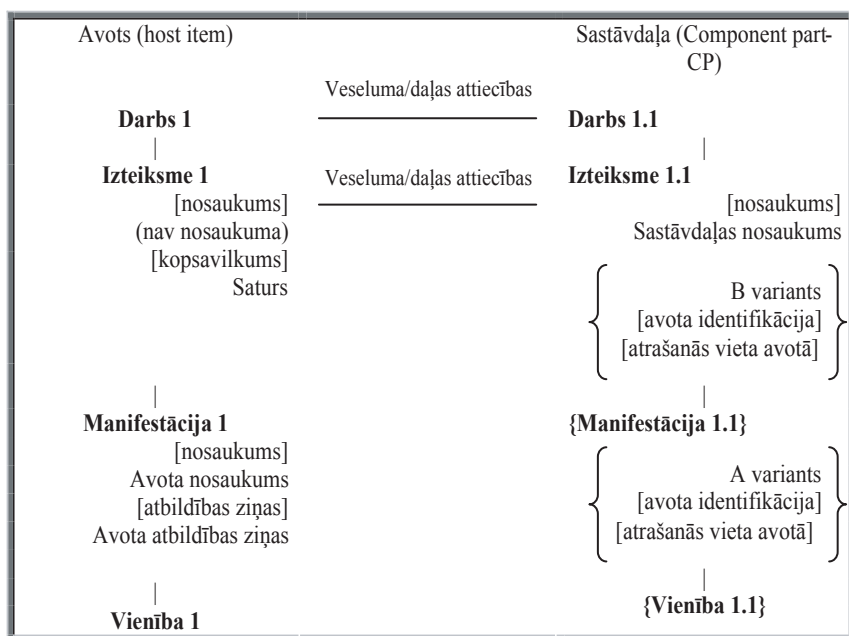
Avots (host item)

Sastāvdaļa (Component part-CP)

Veseluma/daļas attiecības

**Darbs 1**

**Darbs 1.1**

**Izteiksme 1**

Veseluma/daļas attiecības

**Izteiksme 1.1**

[nosaukums]
(nav nosaukuma)
[kopsavilkums]
Saturs

[nosaukums]
Sastāvdaļas nosaukums

B variants
[avota identifikācija]
[atrašanās vieta avotā]

**Manifestācija 1**

**{Manifestācija 1.1}**

[nosaukums]
Avota nosaukums
[atbildības ziņas]
Avota atbildības ziņas

A variants
[avota identifikācija]
[atrašanās vieta avotā]

**Vienība 1**

**{Vienība 1.1}**